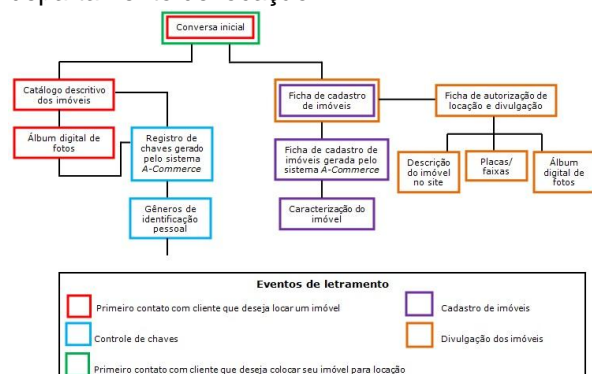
Conversa inicial

Catálogo descritivo dos imóveis

Álbum digital de fotos

Registro de chaves gerado pelo sistema *A-Commerce*

Gêneros de identificação pessoal

Ficha de cadastro de imóveis

Ficha de cadastro de imóveis gerada pelo sistema *A-Commerce*

Caracterização do imóvel

Ficha de autorização de locação e divulgação

Descrição do imóvel no site

Placas/ faixas

Álbum digital de fotos

Eventos de letramento

Primeiro contato com cliente que deseja locar um imóvel

Cadastro de imóveis

Controle de chaves

Divulgação dos imóveis

Primeiro contato com cliente que deseja colocar seu imóvel para locação